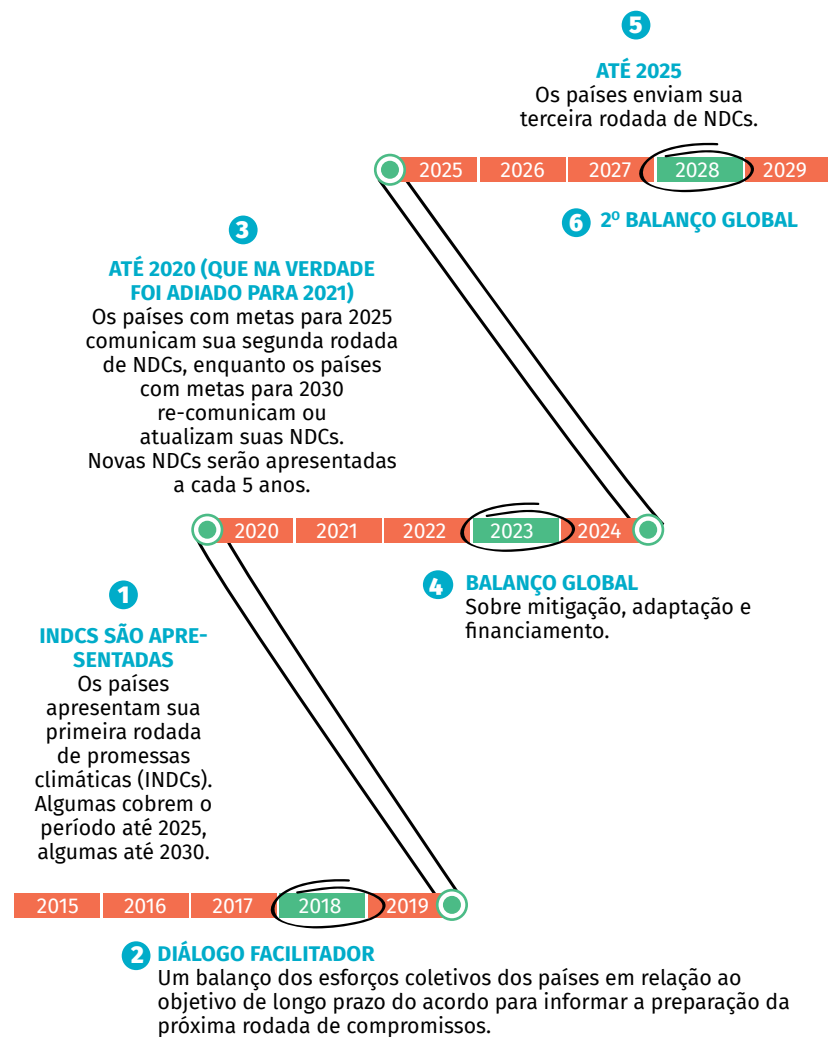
5

ATÉ 2025
Os países enviam sua terceira rodada de NDCs.

2025 | 2026 | 2027 | 2028 | 2029

6 2º BALANÇO GLOBAL

3

ATÉ 2020 (QUE NA VERDADE FOI ADIADO PARA 2021)
Os países com metas para 2025 comunicam sua segunda rodada de NDCs, enquanto os países com metas para 2030 re-comunicam ou atualizam suas NDCs. Novas NDCs serão apresentadas a cada 5 anos.

2020 | 2021 | 2022 | 2023 | 2024

4 BALANÇO GLOBAL
Sobre mitigação, adaptação e financiamento.

1

INDCS SÃO APRESENTADAS
Os países apresentam sua primeira rodada de promessas climáticas (INDCs). Algumas cobrem o período até 2025, algumas até 2030.

2015 | 2016 | 2017 | 2018 | 2019

2 DIÁLOGO FACILITADOR
Um balanço dos esforços coletivos dos países em relação ao objetivo de longo prazo do acordo para informar a preparação da próxima rodada de compromissos.